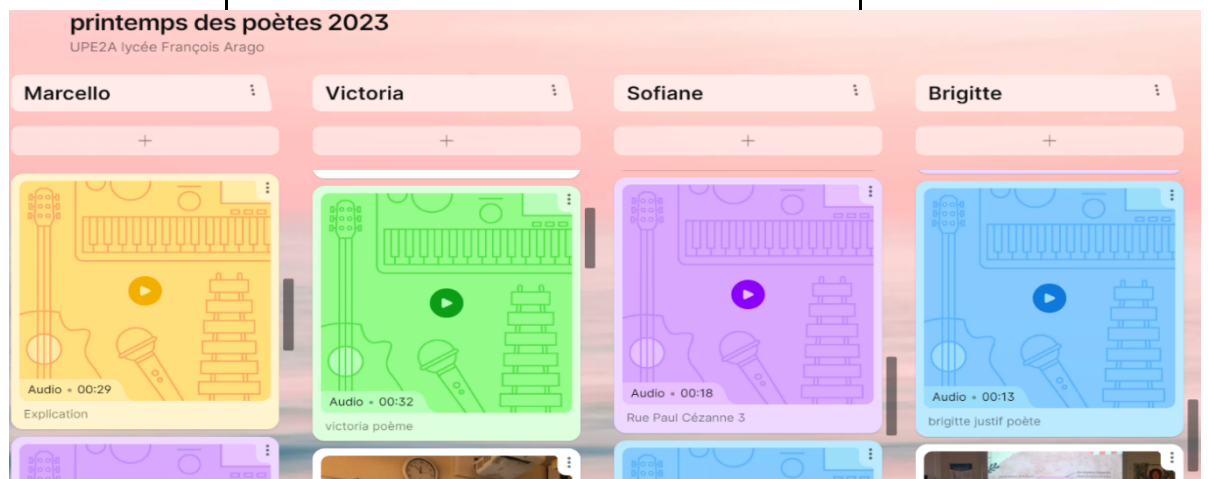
printemps des poètes 2023
UPE2A lycée François Arago

Marcello
+
Audio • 00:29
Explication

Victoria
+
Audio • 00:32
victoria poème

Sofiane
+
Audio • 00:18
Rue Paul Cézanne 3

Brigitte
+
Audio • 00:13
brigitte justif poète